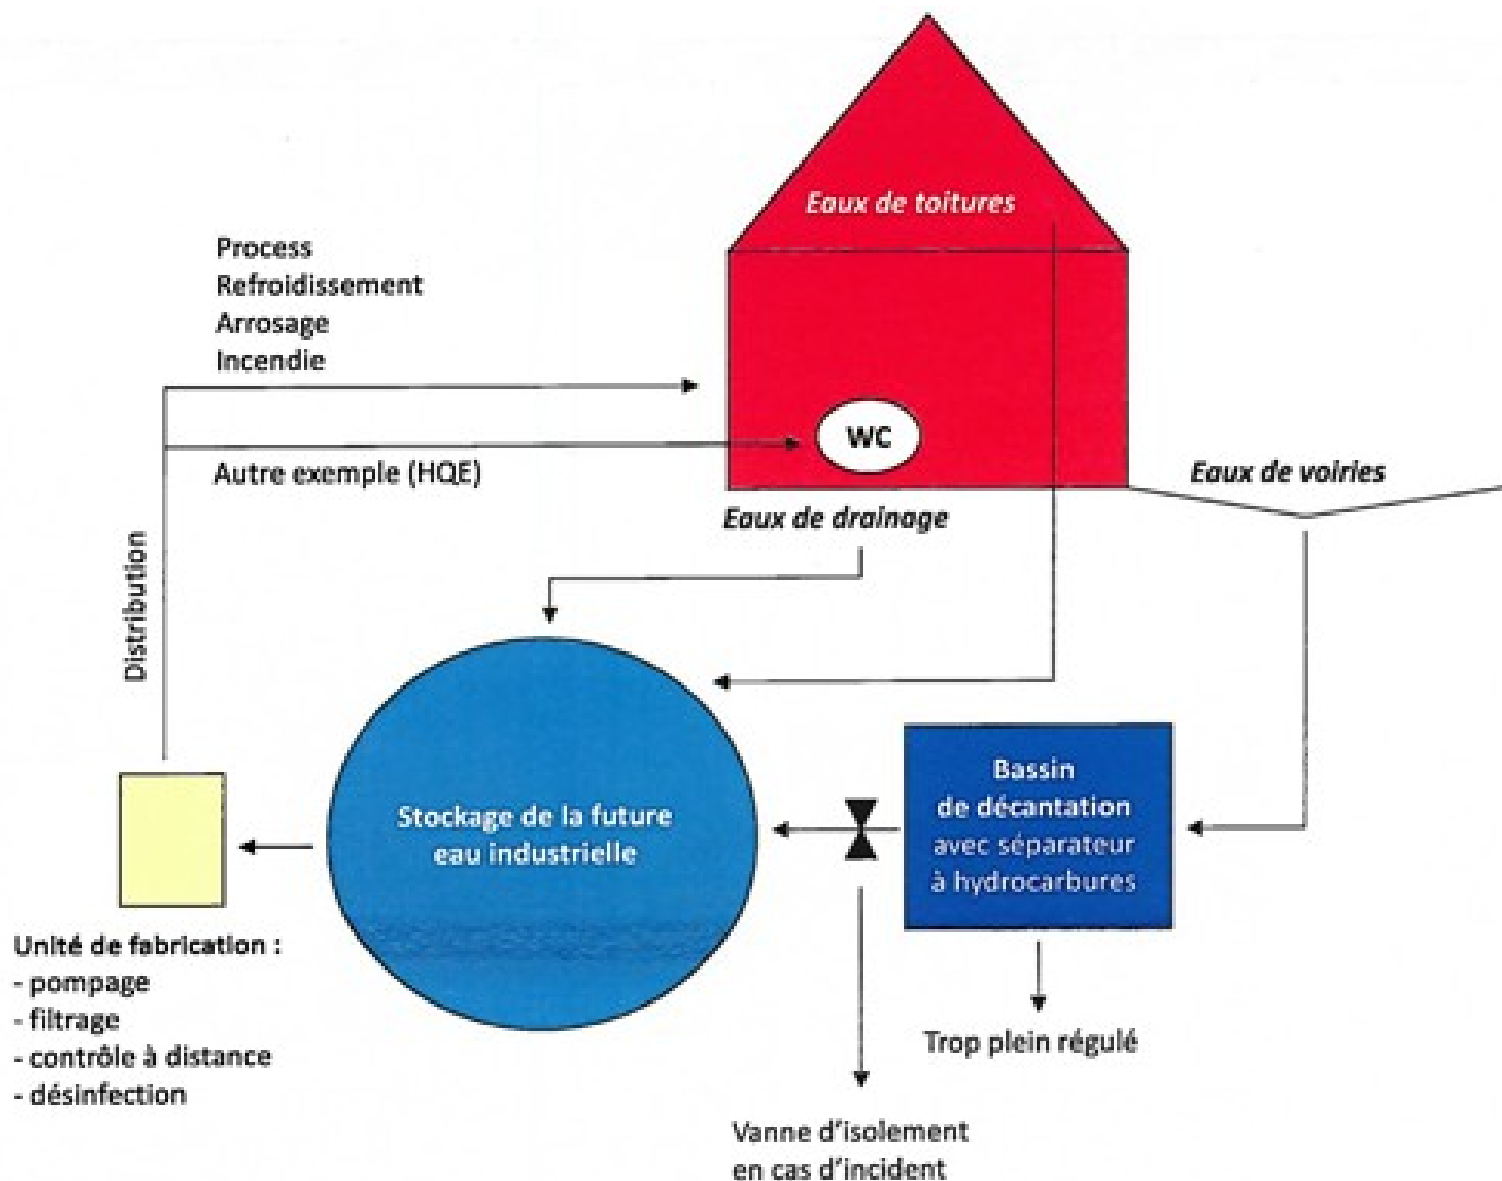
Eaux de toitures

Process
Refroidissement
Arrosage
Incendie

WC

Autre exemple (HQE)

Eaux de voiries

Eaux de drainage

Distribution

Stockage de la future eau industrielle

Bassin de décantation avec séparateur à hydrocarbures

Unité de fabrication :
- pompage
- filtrage
- contrôle à distance
- désinfection

Trop plein régulé

Vanne d'isolement en cas d'incident